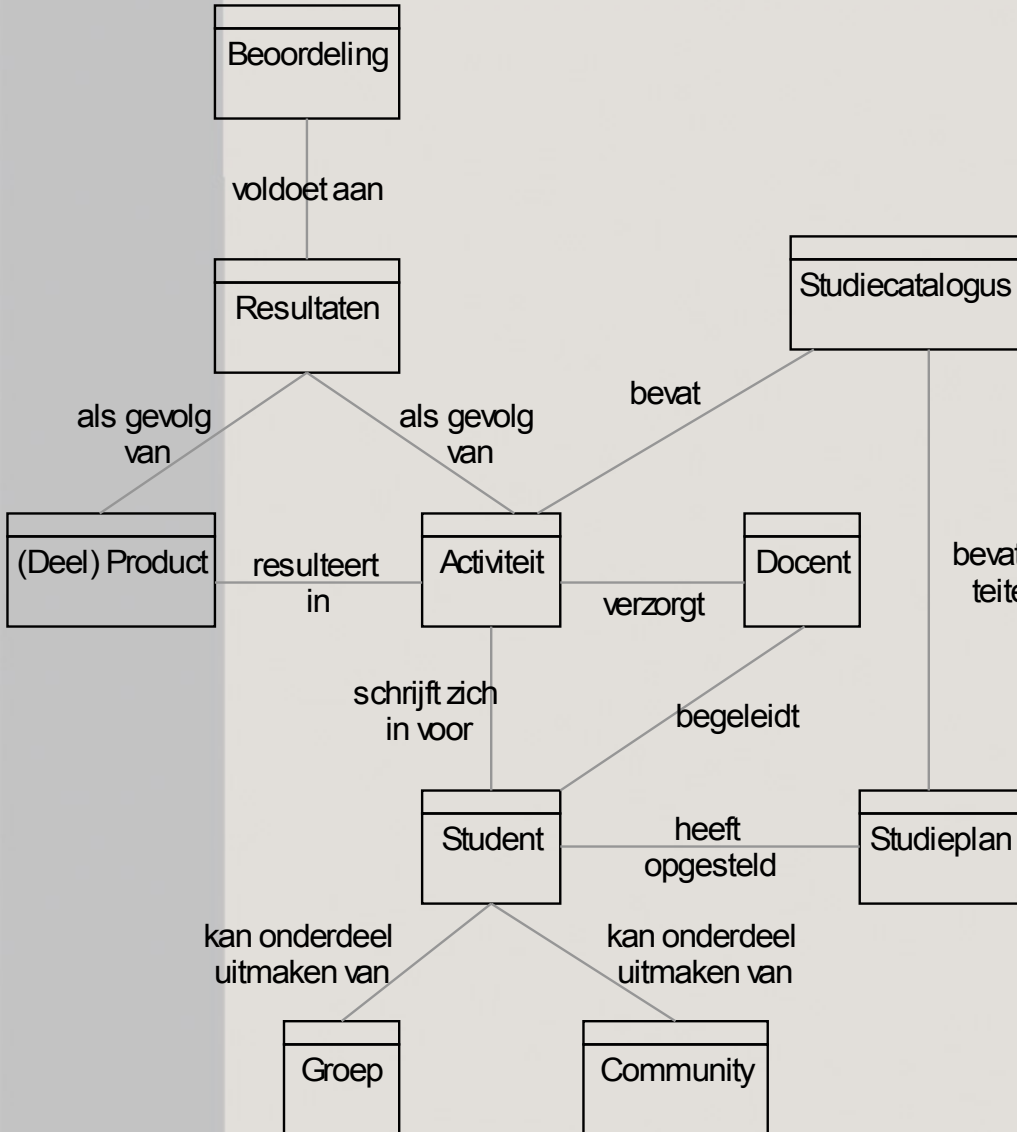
Beoordeling

voldoet aan

Resultaten

Studiecatalogus

als gevolg van

als gevolg van

bevat

(Deel) Product

resulteert in

Activiteit

Docent

verzorgt

bevat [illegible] teite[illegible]

schrijft zich in voor

begeleidt

Student

heeft opgesteld

Studieplan

kan onderdeel uitmaken van

kan onderdeel uitmaken van

Groep

Community